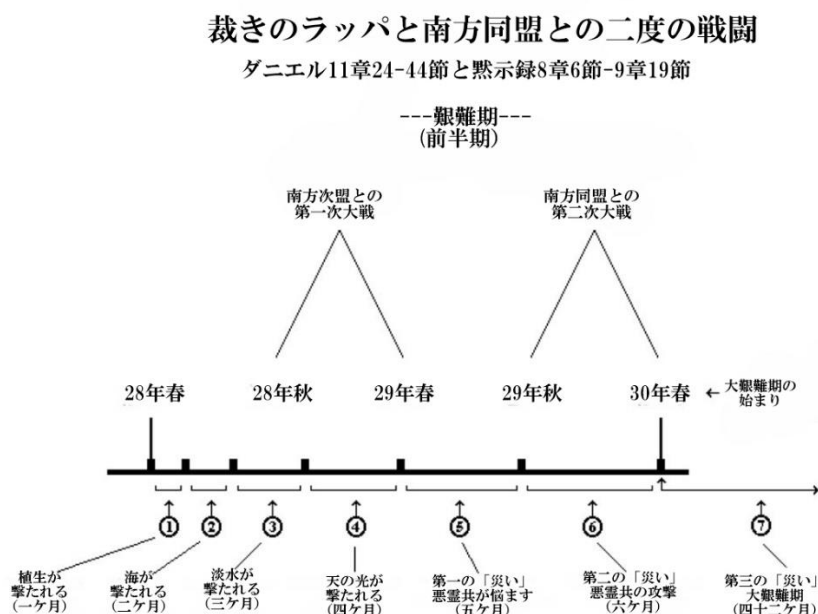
裁きのラッパと南方同盟との二度の戦闘

ダニエル11章24-44節と黙示録8章6節-9章19節

---艱難期---
(前半期)

南方次盟との
第一次大戦

南方同盟との
第二次大戦

28年春

28年秋

29年春

29年秋

30年春

← 大艱難期の
始まり

①

②

③

④

⑤

⑥

⑦

植生が
撃たれる
(一ケ月)

海が
撃たれる
(二ケ月)

淡水が
撃たれる
(三ケ月)

天の光が
撃たれる
(四ケ月)

第一の「災い」
悪霊共が悩ます
(五ケ月)

第二の「災い」
悪霊共の攻撃
(六ケ月)

第三の「災い」
大艱難期
(四十二ケ月)